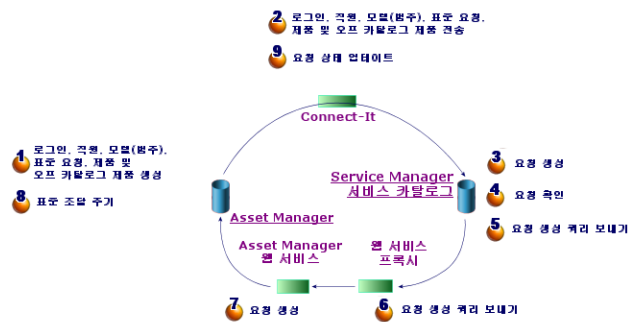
2 로그인, 직원, 모델(범주), 표준 요청, 제품 및 오프 카탈로그 제품 전송

9 요청 상태 업데이트

Connect-It

1 로그인, 직원, 모델(범주), 표준 요청, 제품 및 오프 카탈로그 제품 생성

8 표준 조달 주기

Service Manager
서비스 카탈로그

3 요청 생성

4 요청 확인

5 요청 생성 쿼리 보내기

Asset Manager

Asset Manager
웹 서비스

웹 서비스
프록시

7 요청 생성

6 요청 생성 쿼리 보내기